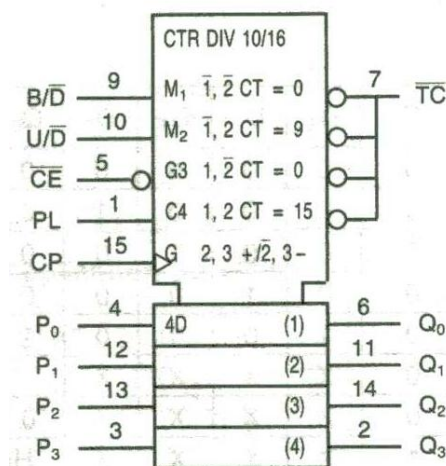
CTR DIV 10/16

$B/\overline{D}$ 9 $M_1$ $\overline{1}, \overline{2}$ CT = 0 7 $\overline{TC}$

$U/\overline{D}$ 10 $M_2$ $\overline{1}, 2$ CT = 9

$\overline{CE}$ 5 G3 $1, \overline{2}$ CT = 0

PL 1 C4 1, 2 CT = 15

CP 15 G 2, 3 $+/\overline{2}$, 3−

$P_0$ 4 4D (1) 6 $Q_0$

$P_1$ 12 (2) 11 $Q_1$

$P_2$ 13 (3) 14 $Q_2$

$P_3$ 3 (4) 2 $Q_3$